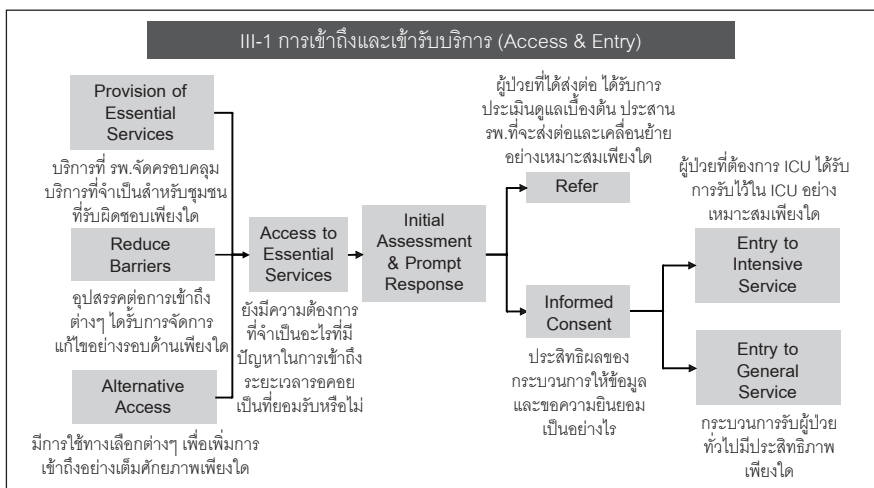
III-1 การเข้าถึงและเข้ารับบริการ (Access & Entry)

Provision of Essential Services

บริการที่ รพ.จัดครอบคลุม บริการที่จำเป็นสำหรับชุมชน ที่รับผิดชอบเพียงใด

Reduce Barriers

อุปสรรคต่อการเข้าถึง ต่างๆ ได้รับการจัดการ แก้ไขอย่างรอบด้านเพียงใด

Alternative Access

มีการใช้ทางเลือกต่างๆ เพื่อเพิ่มการ เข้าถึงอย่างเต็มศักยภาพเพียงใด

Access to Essential Services

ยังมีความต้องการ ที่จำเป็นอะไรที่มี ปัญหาในการเข้าถึง ระยะเวลารอคอย เป็นที่ยอมรับหรือไม่

Initial Assessment & Prompt Response

ผู้ป่วยที่ได้ส่งต่อ ได้รับการ ประเมินดูแลเบื้องต้น ประสาน รพ.ที่จะส่งต่อและเคลื่อนย้าย อย่างเหมาะสมเพียงใด

Refer

Informed Consent

ประสิทธิผลของ กระบวนการให้ข้อมูล และขอความยินยอม เป็นอย่างไร

ผู้ป่วยที่ต้องการ ICU ได้รับ การรับไว้ใน ICU อย่าง เหมาะสมเพียงใด

Entry to Intensive Service

Entry to General Service

กระบวนการรับผู้ป่วย ทั่วไปมีประสิทธิภาพ เพียงใด